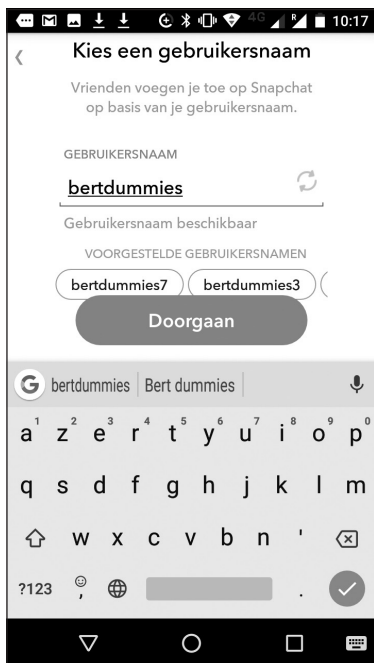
4G 10:17

Kies een gebruikersnaam

Vrienden voegen je toe op Snapchat op basis van je gebruikersnaam.

GEBRUIKERSNAAM

bertdummies

Gebruikersnaam beschikbaar

VOORGESTELDE GEBRUIKERSNAMEN

bertdummies7 bertdummies3

Doorgaan

bertdummies | Bert dummies

a 1 z 2 e 3 r 4 t 5 y 6 u 7 i 8 o 9 p 0

q s d f g h j k l m

w x c v b n '

?123 .